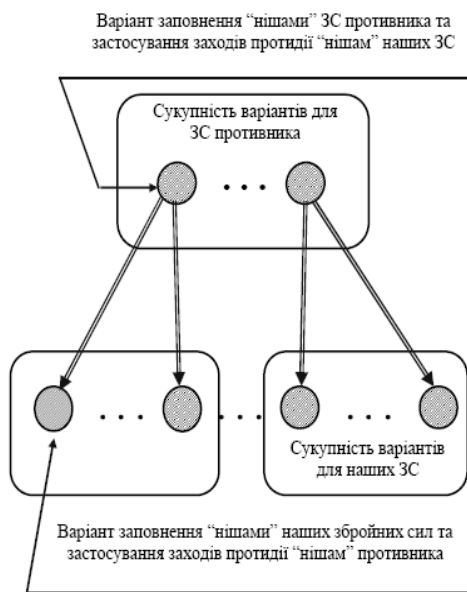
Варіант заповнення "нішами" ЗС противника та застосування заходів протидії "нішам" наших ЗС

Сукупність варіантів для ЗС противника

. . .

. . .

. . .

. . .

Сукупність варіантів для наших ЗС

Варіант заповнення "нішами" наших збройних сил та застосування заходів протидії "нішам" противника